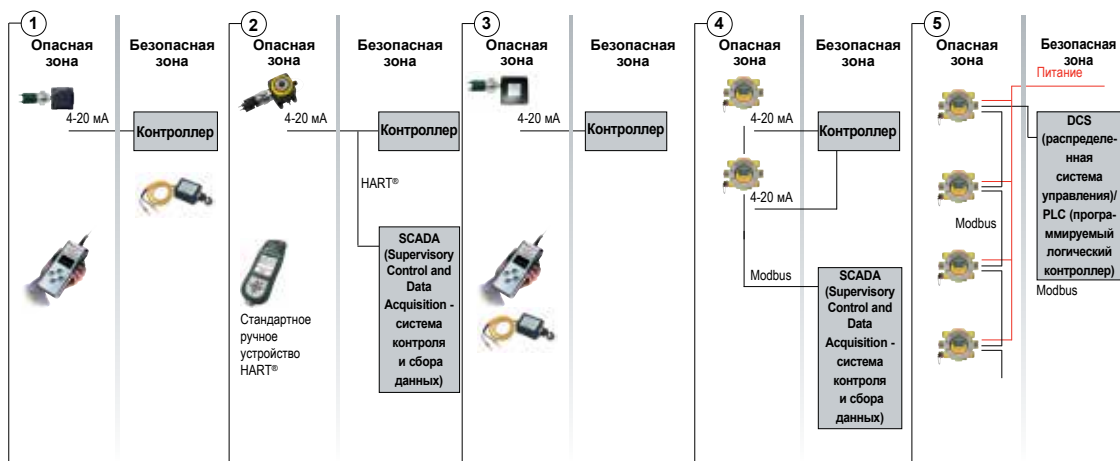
1
Опасная зона

Безопасная зона

4-20 мА
Контроллер

2
Опасная зона

Безопасная зона

4-20 мА
Контроллер

HART®

SCADA (Supervisory Control and Data Acquisition - система контроля и сбора данных)

Стандартное ручное устройство HART®

3
Опасная зона

Безопасная зона

4-20 мА
Контроллер

4
Опасная зона

Безопасная зона

4-20 мА
Контроллер

4-20 мА

Modbus

SCADA (Supervisory Control and Data Acquisition - система контроля и сбора данных)

5
Опасная зона

Безопасная зона

Питание

DCS (распределенная система управления)/ PLC (программируемый логический контроллер)

Modbus

Modbus